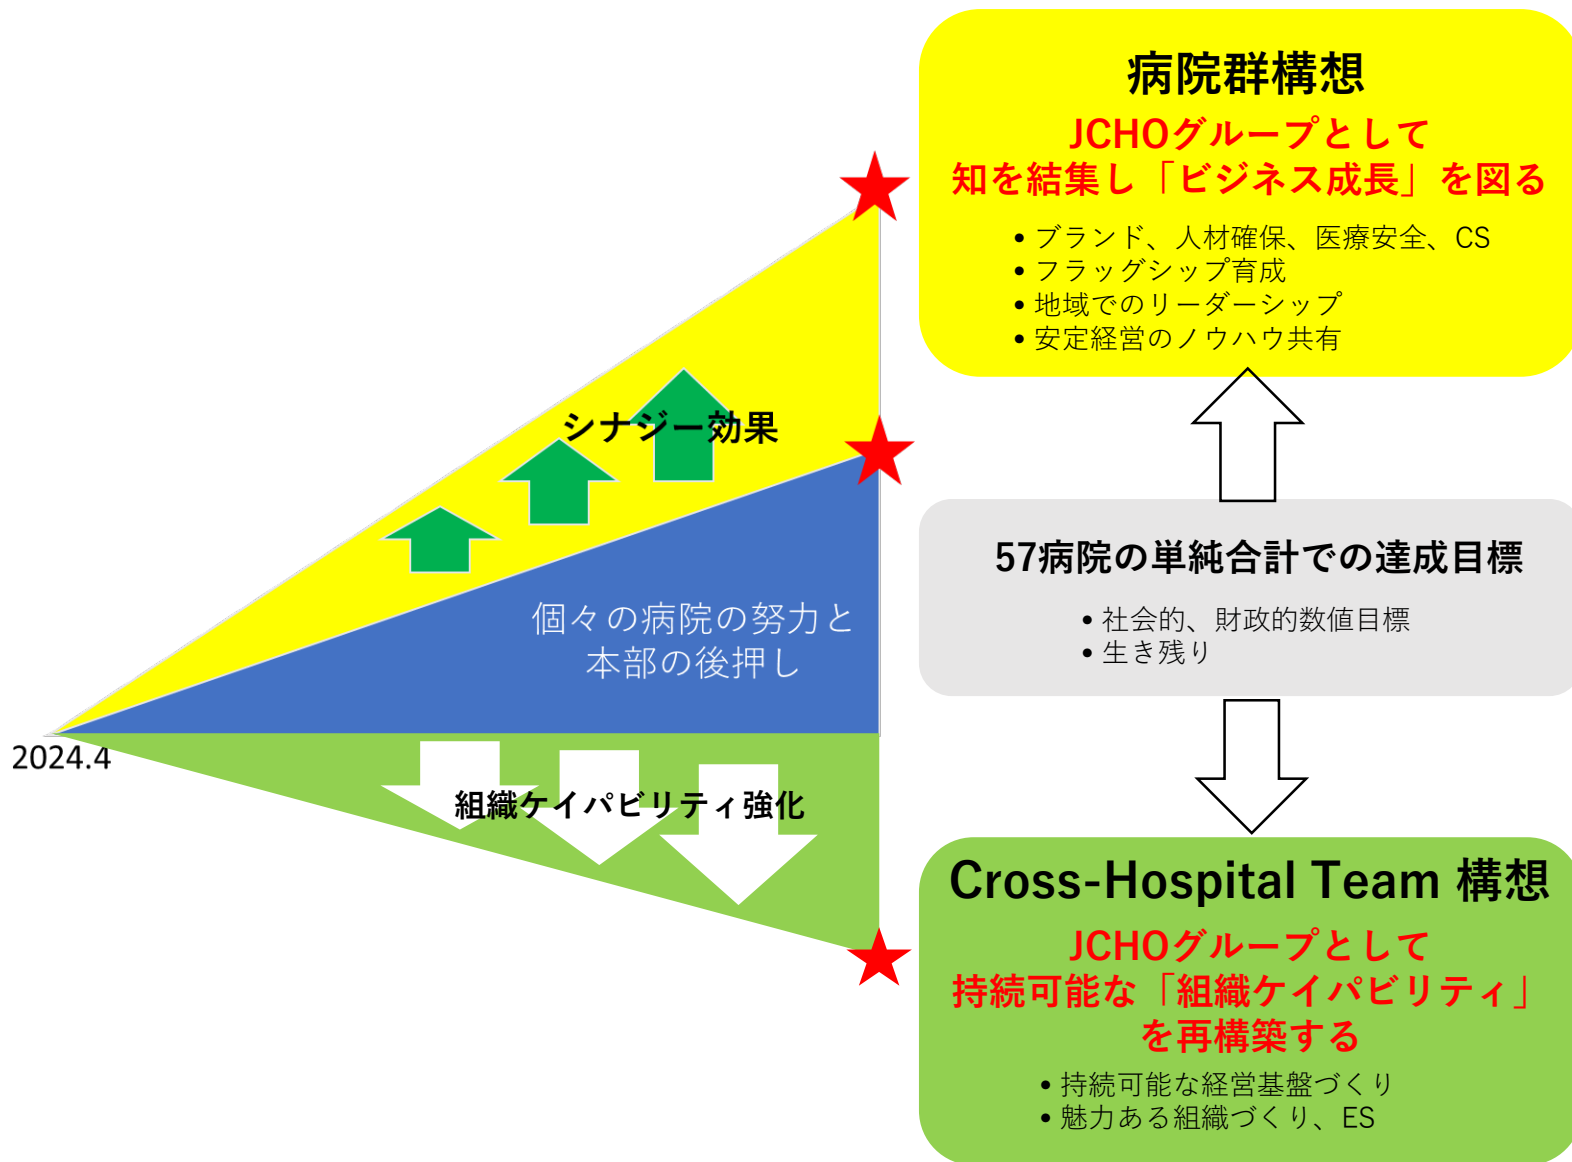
シナジー効果

個々の病院の努力と本部の後押し

2024.4

組織ケイパビリティ強化

病院群構想

JCHOグループとして
知を結集し「ビジネス成長」を図る

• ブランド、人材確保、医療安全、CS
• フラッグシップ育成
• 地域でのリーダーシップ
• 安定経営のノウハウ共有

57病院の単純合計での達成目標

• 社会的、財政的数値目標
• 生き残り

Cross-Hospital Team 構想

JCHOグループとして
持続可能な「組織ケイパビリティ」を再構築する

• 持続可能な経営基盤づくり
• 魅力ある組織づくり、ES